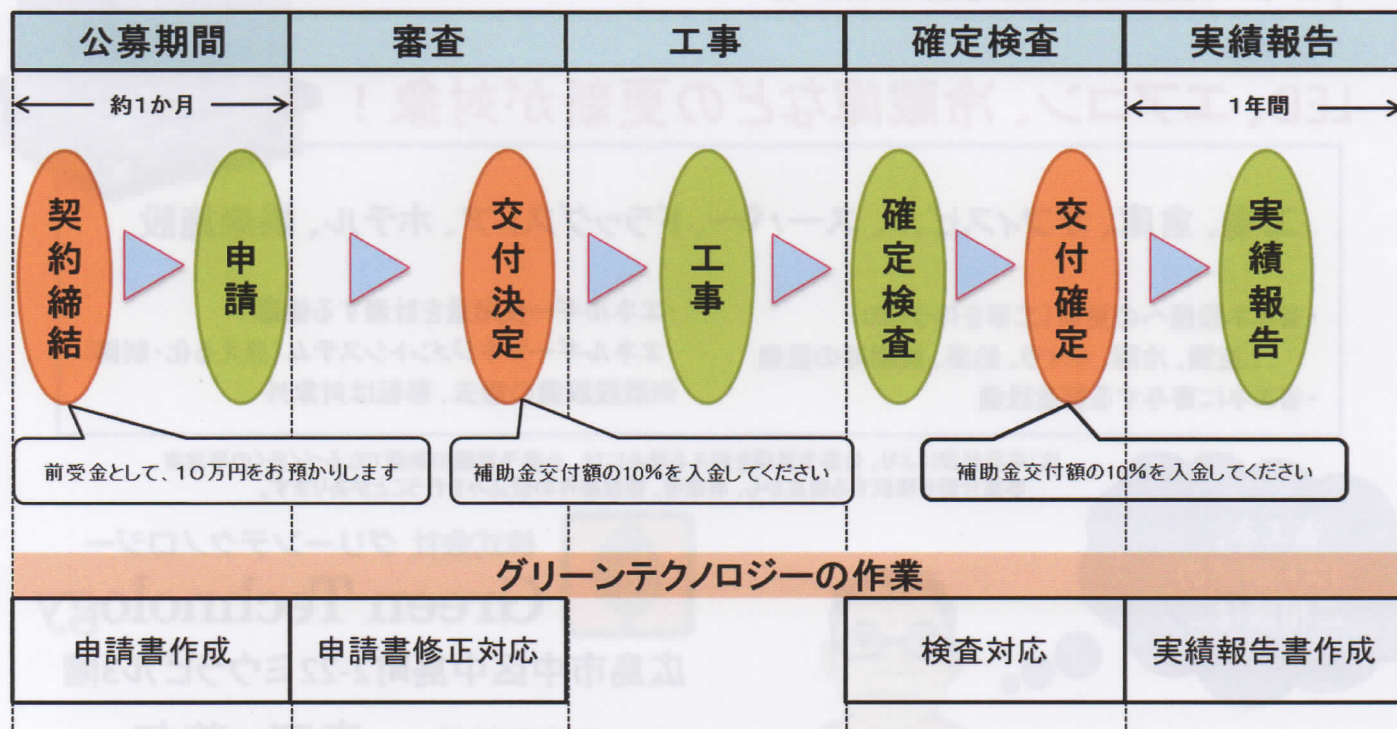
| 公募期間 | 審査 | 工事 | 確定検査 | 実績報告 |
|---|---|---|---|---|

約1か月

1年間

契約締結

申請

交付決定

工事

確定検査

交付確定

実績報告

前受金として、10万円をお預かりします

補助金交付額の10%を入金してください

補助金交付額の10%を入金してください

グリーンテクノロジーの作業

| 申請書作成 | 申請書修正対応 | | 検査対応 | 実績報告書作成 |
|---|---|---|---|---|